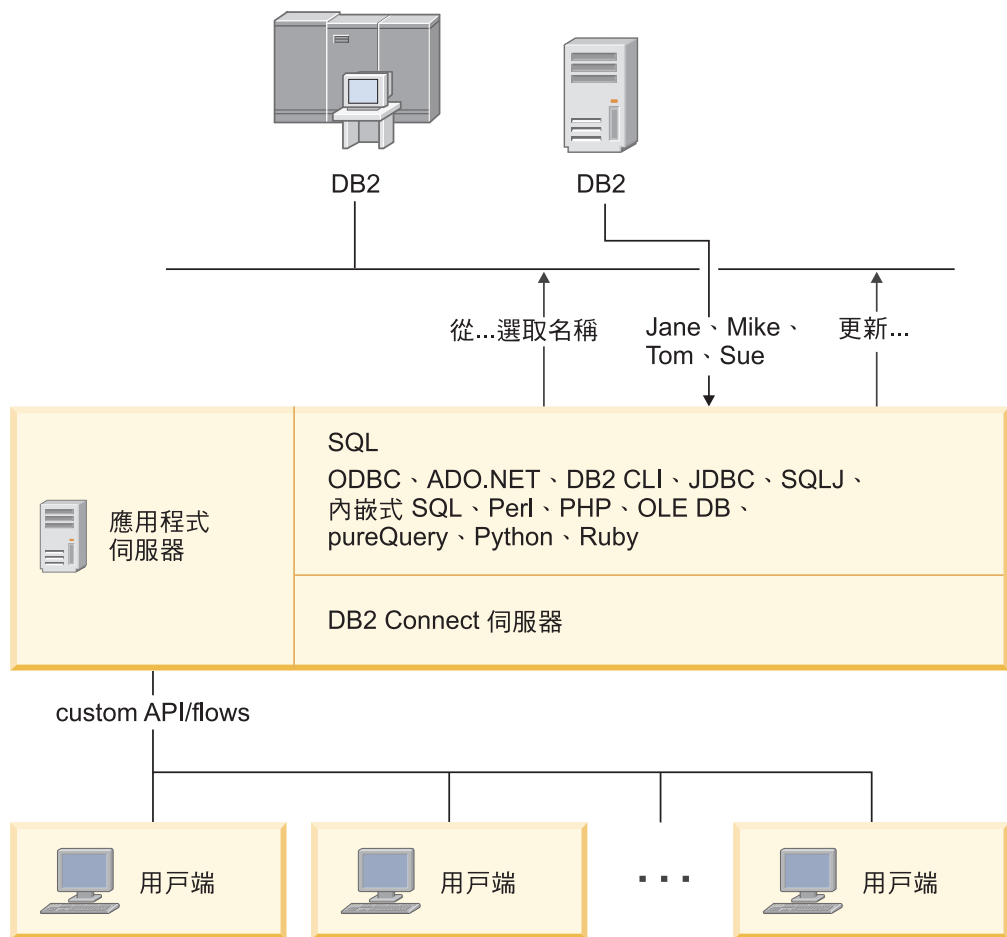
DB2

DB2

從...選取名稱

Jane、Mike、Tom、Sue

更新...

應用程式伺服器

SQL

ODBC、ADO.NET、DB2 CLI、JDBC、SQLJ、內嵌式 SQL、Perl、PHP、OLE DB、pureQuery、Python、Ruby

DB2 Connect 伺服器

custom API/flows

用戶端

用戶端

. . .

用戶端